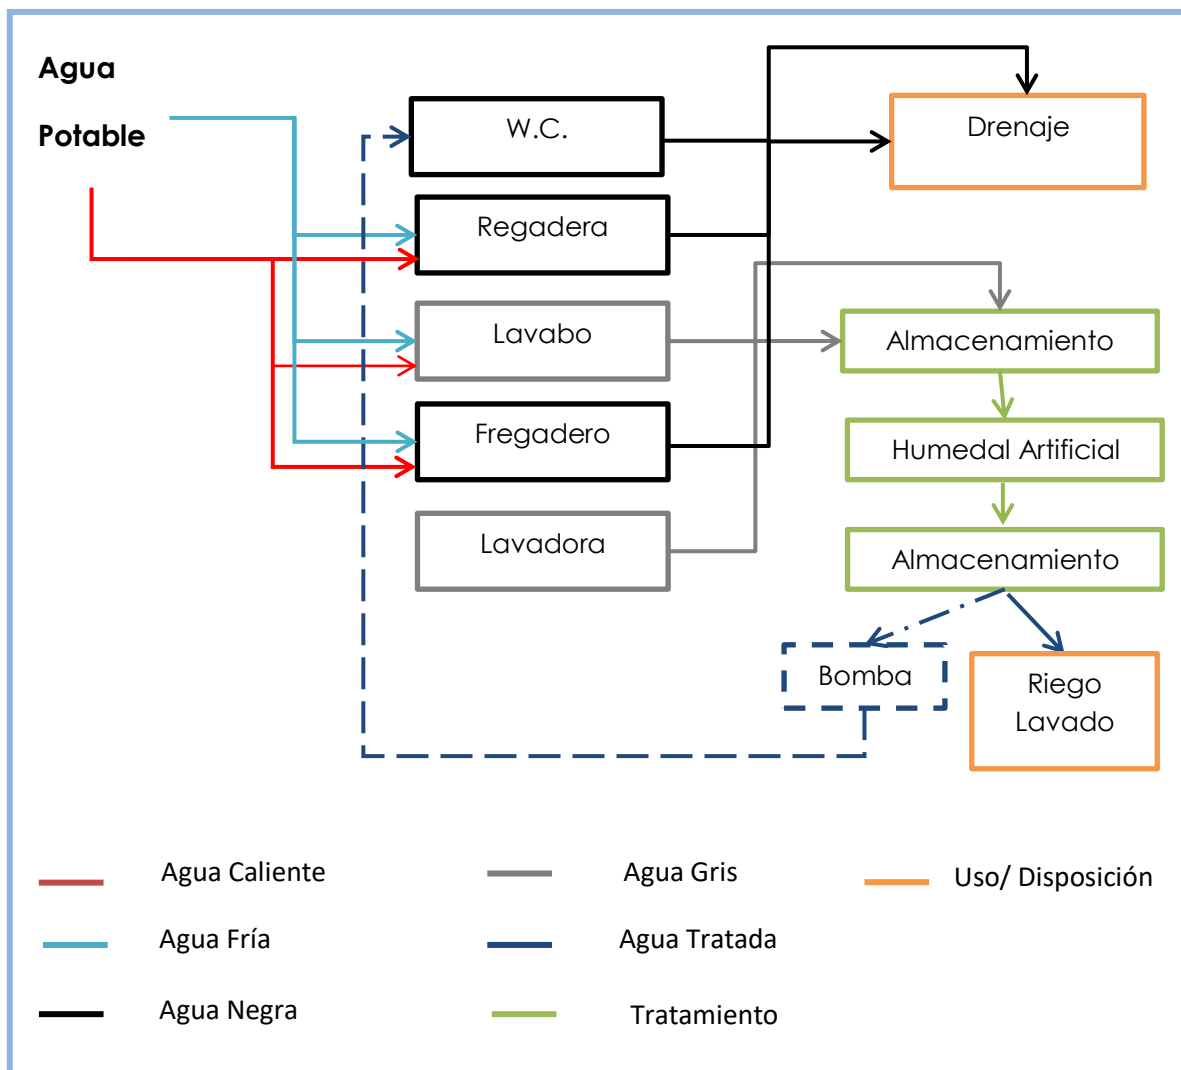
Agua

Potable

W.C.

Drenaje

Regadera

Lavabo

Almacenamiento

Fregadero

Humedal Artificial

Lavadora

Almacenamiento

Bomba

Riego
Lavado

Agua Caliente

Agua Gris

Uso/ Disposición

Agua Fría

Agua Tratada

Agua Negra

Tratamiento